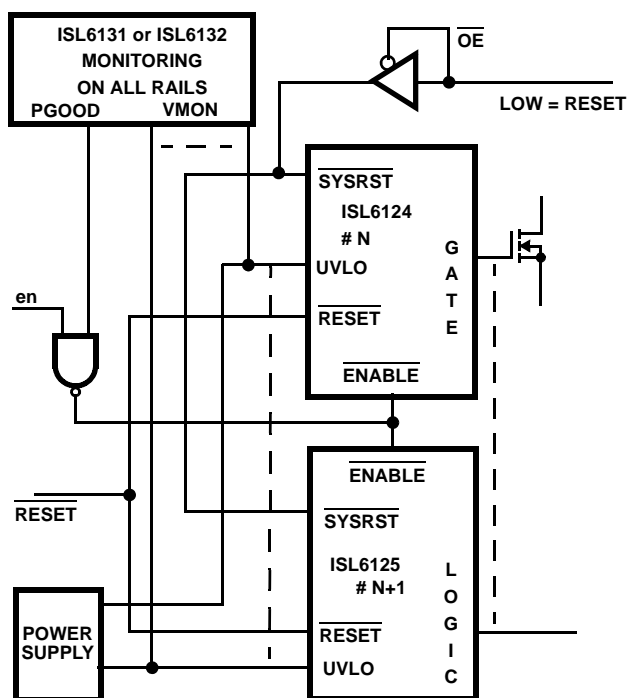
ISL6131 or ISL6132
MONITORING
ON ALL RAILS
PGOOD VMON

$\overline{OE}$

LOW = RESET

$\overline{SYSRST}$
ISL6124
# N
UVLO
$\overline{RESET}$
$\overline{ENABLE}$

G
A
T
E

en

$\overline{ENABLE}$
$\overline{SYSRST}$
ISL6125
# N+1
$\overline{RESET}$
UVLO

L
O
G
I
C

$\overline{RESET}$

POWER
SUPPLY